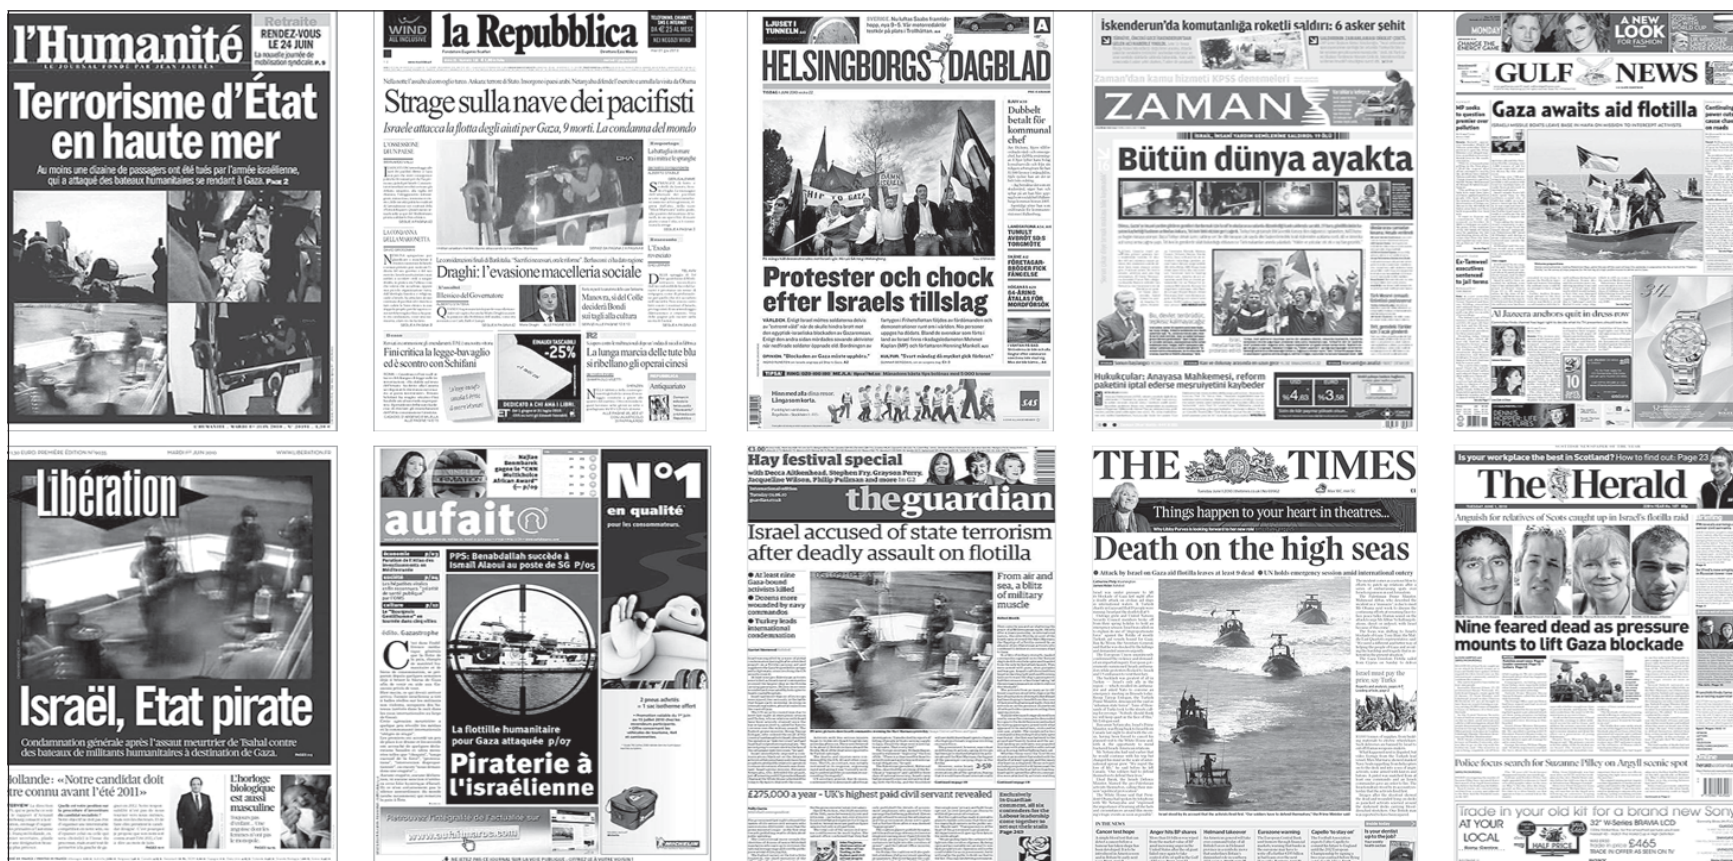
l'Humanité
LE JOURNAL FONDÉ PAR JEAN JAURÈS
Retraite
RENDEZ-VOUS LE 24 JUIN
La nouvelle journée de mobilisation syndicale. P. 6
Terrorisme d'État en haute mer
Au moins une dizaine de passagers ont été tués par l'armée israélienne, qui a attaqué des bateaux humanitaires se rendant à Gaza. PAGE 2

WIND ALL INCLUSIVE
la Repubblica
Strage sulla nave dei pacifisti
Israele attacca la flotta degli aiuti per Gaza, 9 morti. La condanna del mondo
Draghi: l'evasione macelleria sociale
Fini critica la legge-bavaglio ed è scontro con Schifani
La lunga marcia delle tute blu si ribellano gli operai cinesi
-25%

HELSINGBORGS DAGBLAD
Protester och chock efter Israels tillslag

İskenderun'da komutanlığa roketli saldırı: 6 asker şehit
ZAMAN
Bütün dünya ayakta
Hukukçular: Anayasa Mahkemesi, reform paketini iptal ederse meşruiyetini kaybeder

A NEW LOOK FOR FASHION
GULF NEWS
Gaza awaits aid flotilla
Al Jazeera anchors quit in dress row

Libération
Israël, Etat pirate
Condamnation générale après l'assaut meurtrier de Tsahal contre des bateaux de militants humanitaires à destination de Gaza.
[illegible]ollande: «Notre candidat doit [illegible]tre connu avant l'été 2011»
L'horloge biologique est aussi masculine

aufait
N°1 en qualité
PPS: Benabdallah succède à Ismail Alaoui au poste de SG P/05
La flottille humanitaire pour Gaza attaquée p/07
Piraterie à l'israélienne
www.aufaitmaroc.com

Hay festival special
theguardian
Israel accused of state terrorism after deadly assault on flotilla
From air and sea, a blitz of military muscle
£275,000 a year - UK's highest paid civil servant revealed

THE TIMES
Things happen to your heart in theatres...
Death on the high seas

Is your workplace the best in Scotland? How to find out: Page 23
The Herald
Nine feared dead as pressure mounts to lift Gaza blockade
Police focus search for Suzanne Pilley on Argyll scenic spot
Trade in your old kit for a brand new Sony
AT YOUR LOCAL
HALF PRICE
£465